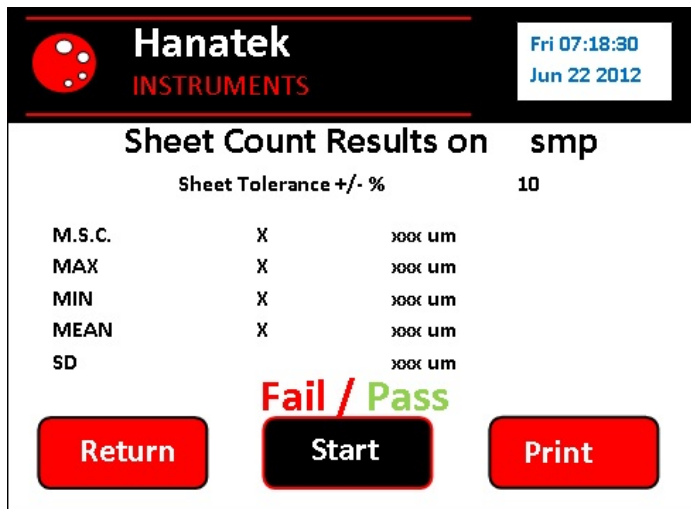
Hanatek
INSTRUMENTS

Fri 07:18:30
Jun 22 2012

Sheet Count Results on smp

Sheet Tolerance +/- % 10

| | | |
|---|---|---|
| M.S.C. | X | xxx um |
| MAX | X | xxx um |
| MIN | X | xxx um |
| MEAN | X | xxx um |
| SD | | xxx um |

Fail / Pass

Return
Start
Print